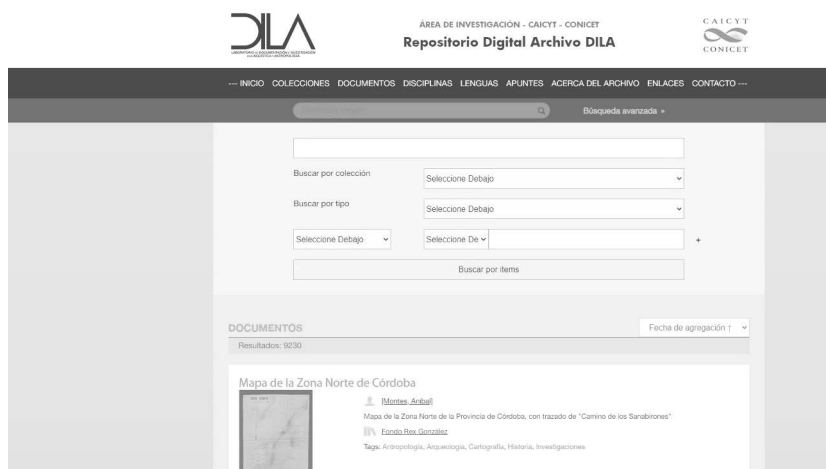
DILA
LABORATORIO DE DOCUMENTACIÓN E INVESTIGACIÓN EN LINGÜÍSTICA Y ANTROPOLOGÍA

ÁREA DE INVESTIGACIÓN - CAICYT - CONICET
Repositorio Digital Archivo DILA

CAICYT
CONICET

--- INICIO COLECCIONES DOCUMENTOS DISCIPLINAS LENGUAS APUNTES ACERCA DEL ARCHIVO ENLACES CONTACTO ---

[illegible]
Búsqueda avanzada »

Buscar por colección
Seleccione Debajo
Buscar por tipo
Seleccione Debajo
Seleccione Debajo
Seleccione De
+
Buscar por items

DOCUMENTOS
Fecha de agregación ↑
Resultados: 9230

Mapa de la Zona Norte de Córdoba
[Montes, Aníbal]
Mapa de la Zona Norte de la Provincia de Córdoba, con trazado de "Camino de los Sanabirones"
Fondo Rex González
Tags: Antropología, Arqueología, Cartografía, Historia, Investigaciones